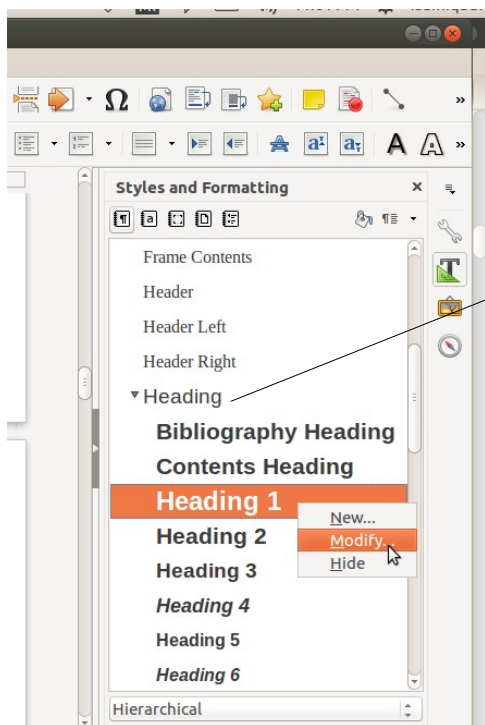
Styles and Formatting

Frame Contents

Header

Header Left

Header Right

Heading

Bibliography Heading

Contents Heading

Heading 1

Heading 2

Heading 3

Heading 4

Heading 5

Heading 6

New...

Modify...

Hide

Hierarchical